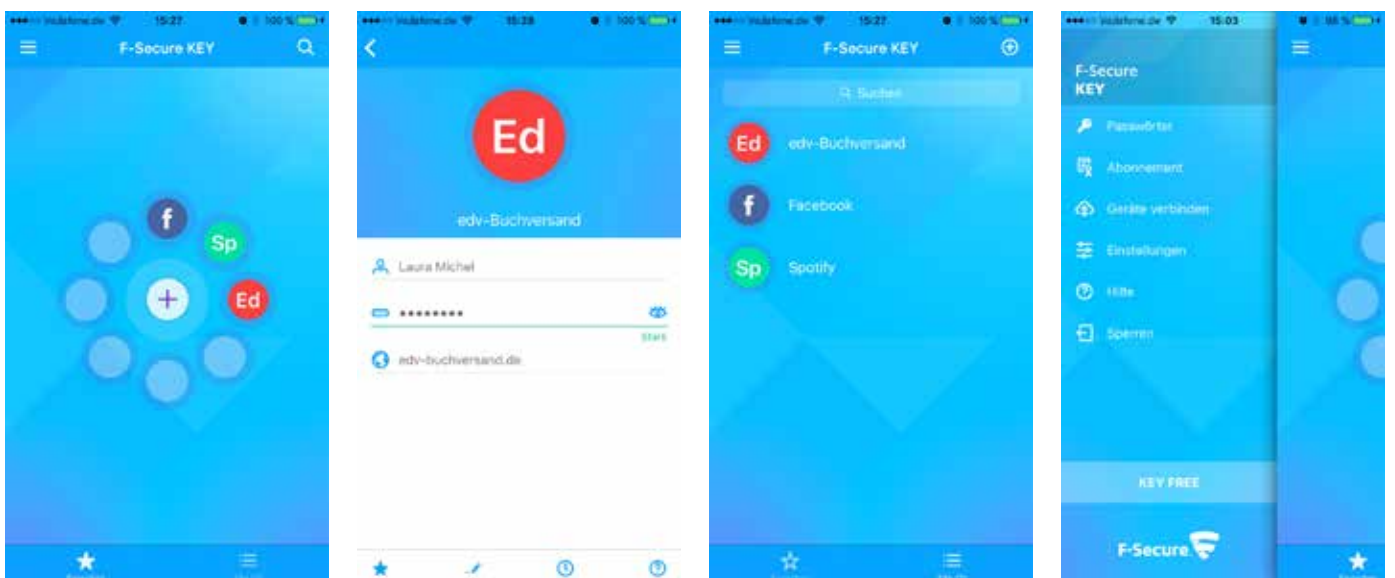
Vodafone.de 15:27 100 %

F-Secure KEY

f

Sp

+

Ed

Vodafone.de 15:28 100 %

Ed

edv-Buchversand

Laura Michel

•••••••••

Stark

edv-buchversand.de

Vodafone.de 15:27 100 %

F-Secure KEY

Suchen

Ed edv-Buchversand

f Facebook

Sp Spotify

Vodafone.de 15:03 98 %

F-Secure
KEY

Passwörter

Abonnement

Geräte verbinden

Einstellungen

Hilfe

Sperren

KEY FREE

F-Secure